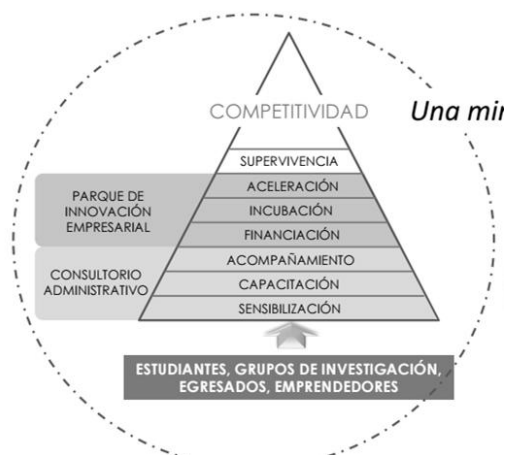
COMPETITIVIDAD

Una mir

SUPERVIVENCIA
ACELERACIÓN
INCUBACIÓN
FINANCIACIÓN
ACOMPAÑAMIENTO
CAPACITACIÓN
SENSIBILIZACIÓN

PARQUE DE INNOVACIÓN EMPRESARIAL

CONSULTORIO ADMINISTRATIVO

ESTUDIANTES, GRUPOS DE INVESTIGACIÓN, EGRESADOS, EMPRENDEDORES